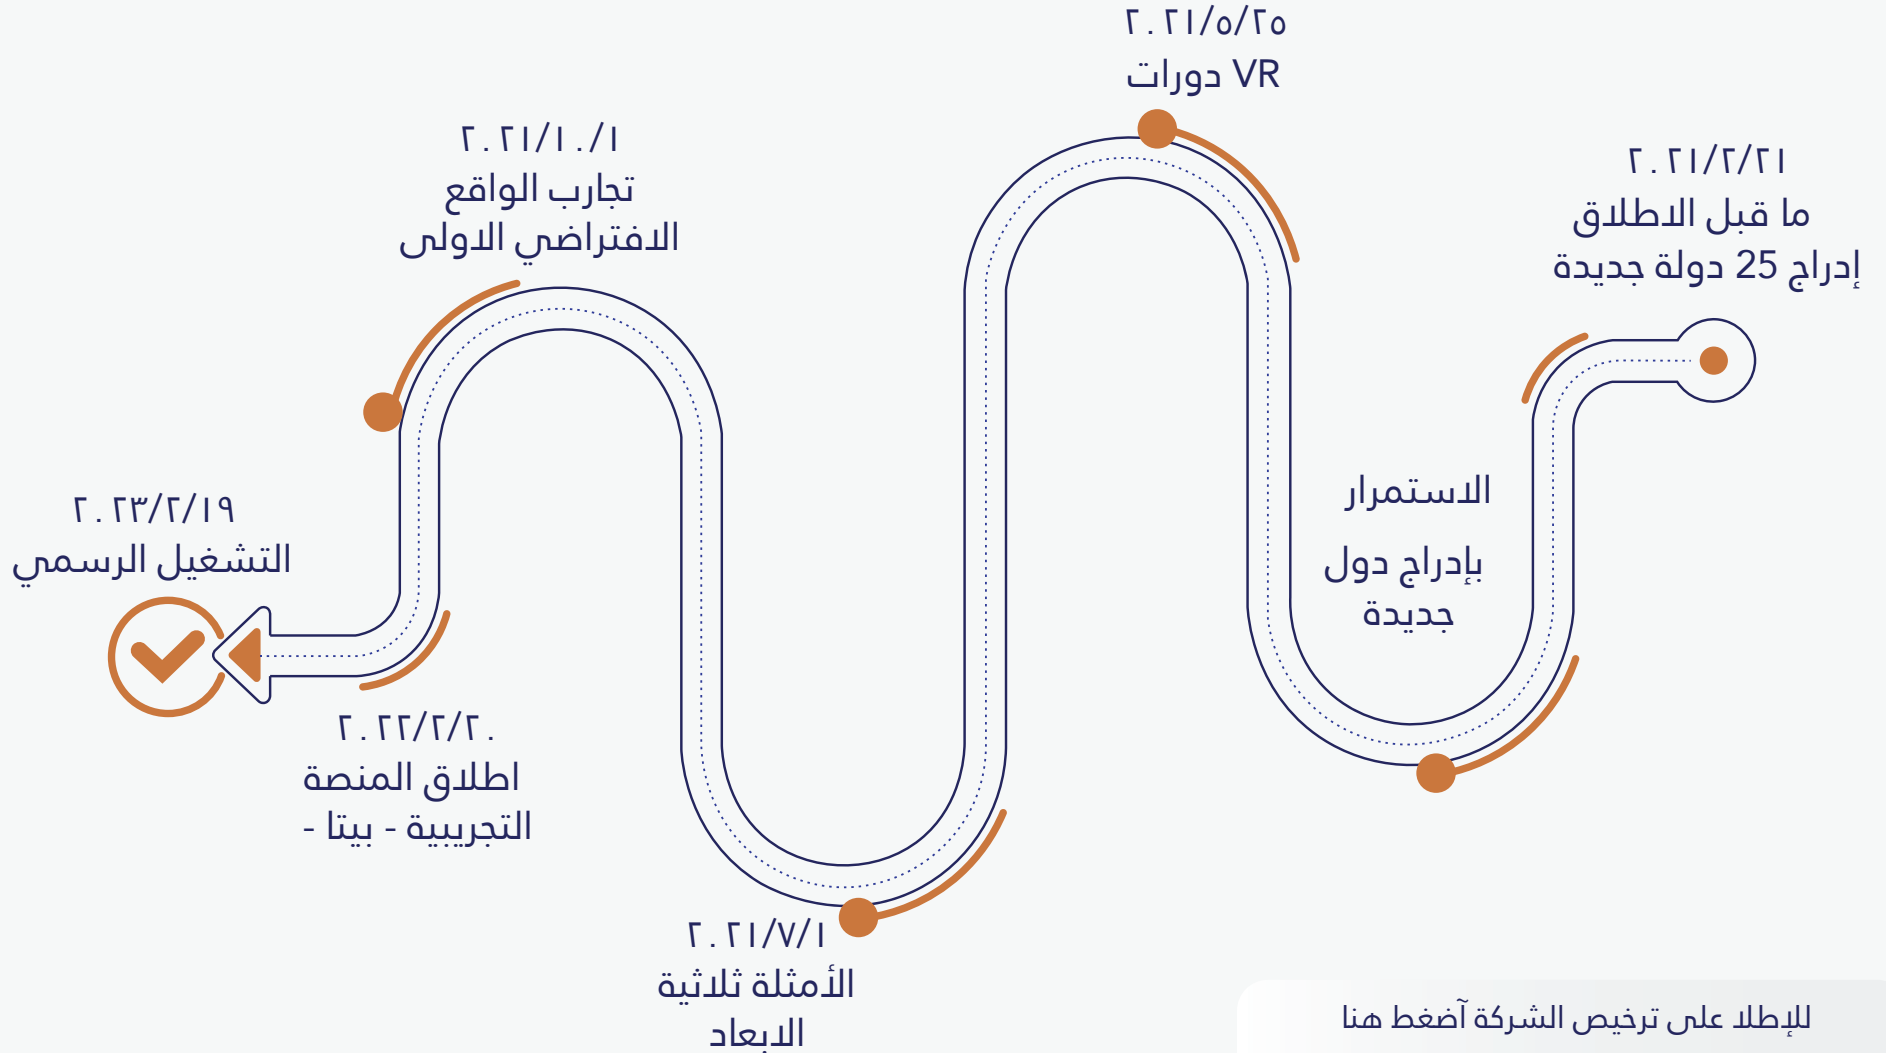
٢٠٢١/٢/٢١
ما قبل الاطلاق
إدراج 25 دولة جديدة

الاستمرار
بإدراج دول
جديدة

٢٠٢١/٥/٢٥
VR دورات

٢٠٢١/٧/١
الأمثلة ثلاثية
الابعاد

٢٠٢١/١٠/١
تجارب الواقع
الافتراضي الاولى

٢٠٢٢/٢/٢٠
اطلاق المنصة
التجريبية - بيتا -

٢٠٢٣/٢/١٩
التشغيل الرسمي

للإطلا على ترخيص الشركة آضغط هنا